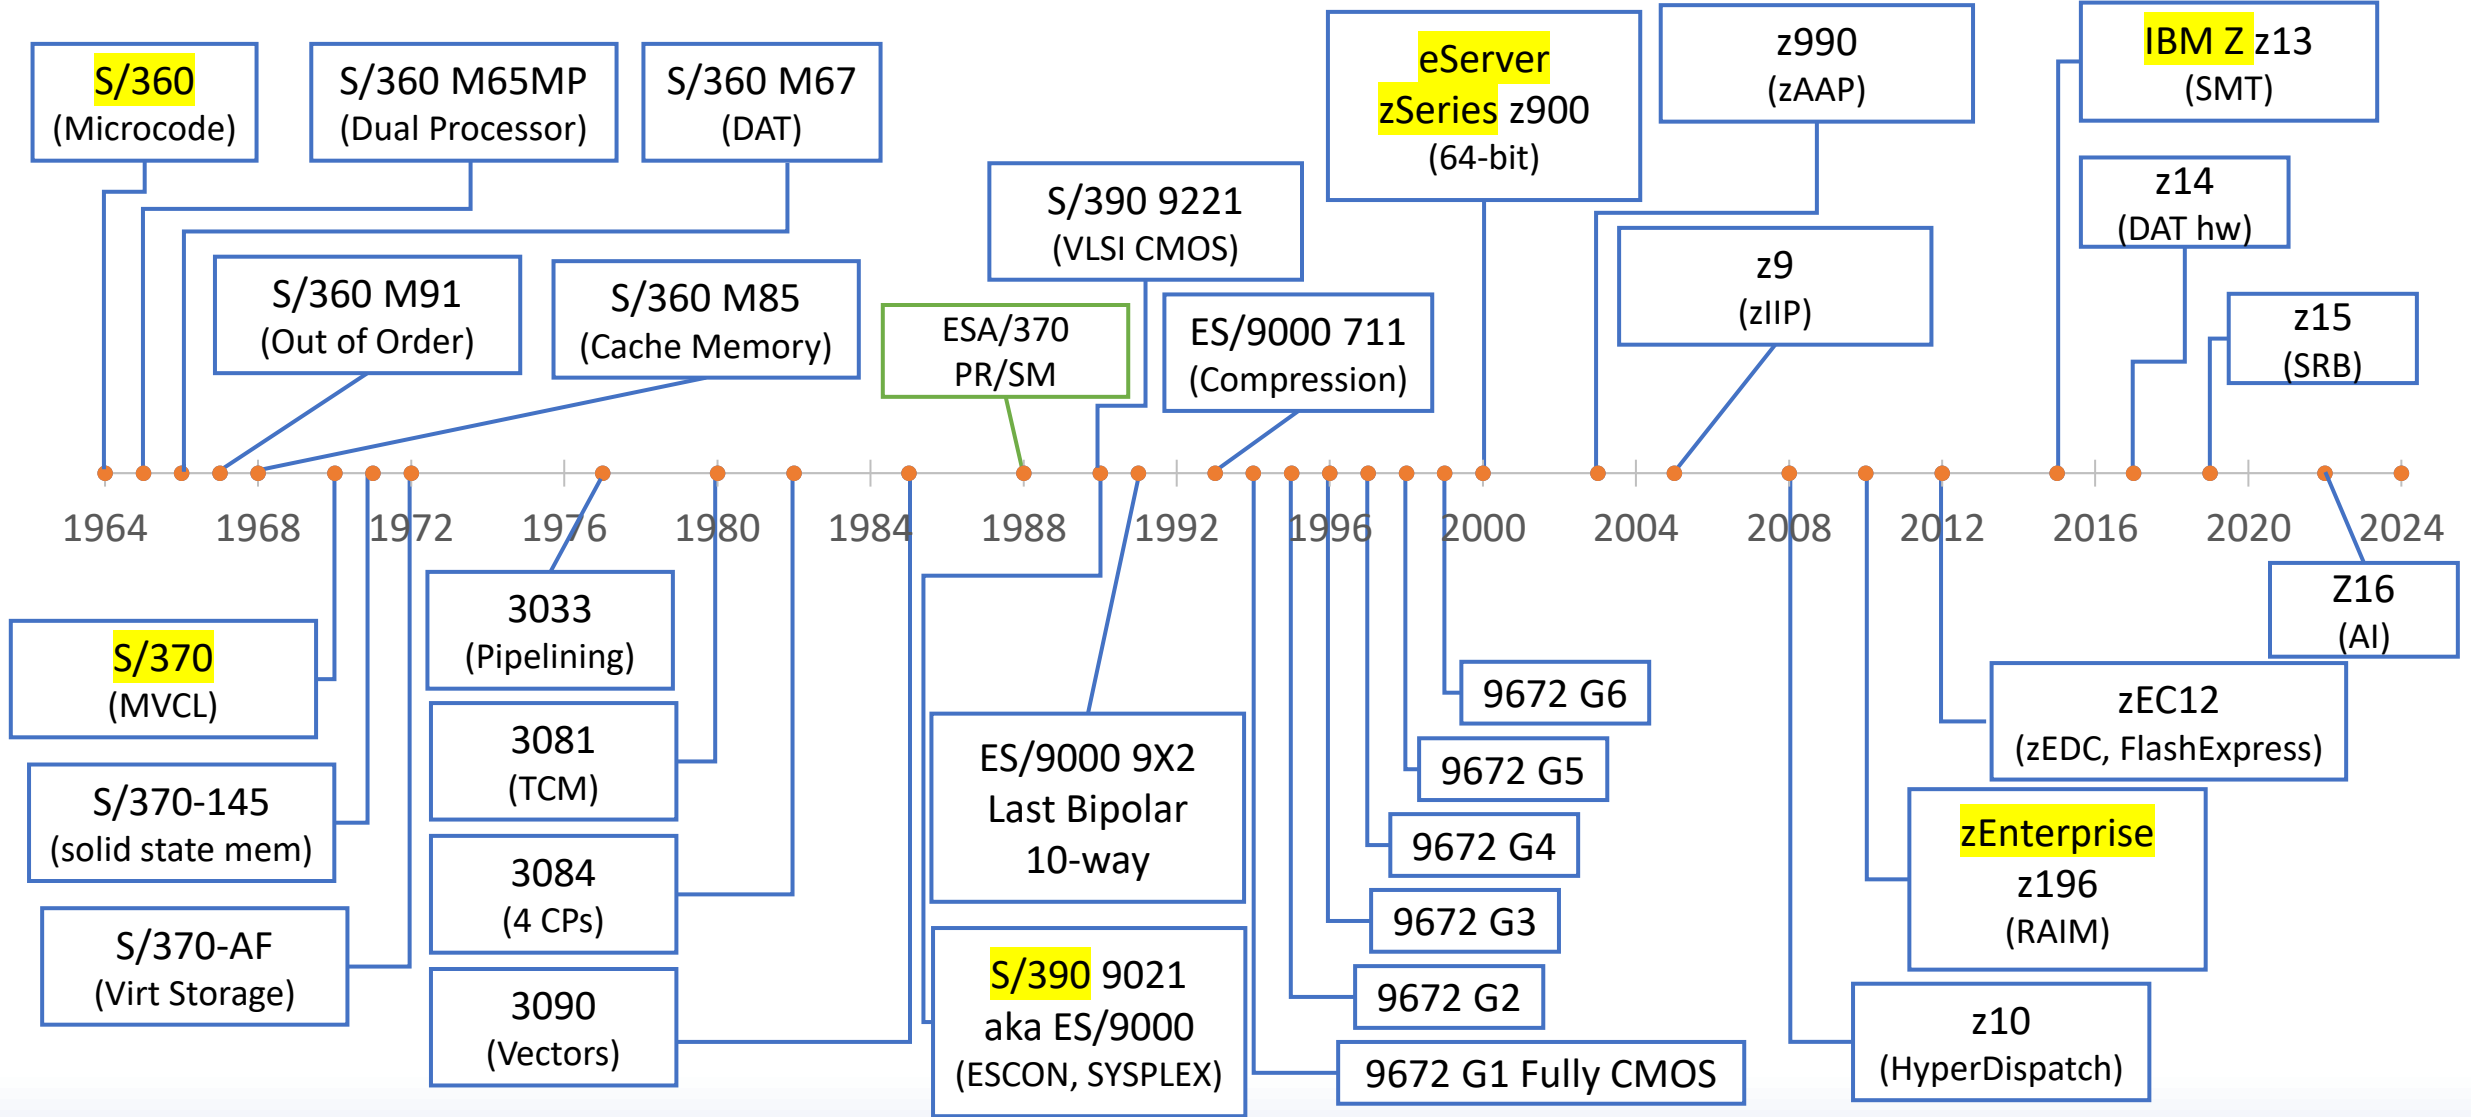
S/360 (Microcode)

S/360 M65MP (Dual Processor)

S/360 M67 (DAT)

S/390 9221 (VLSI CMOS)

eServer zSeries z900 (64-bit)

z990 (zAAP)

IBM Z z13 (SMT)

z14 (DAT hw)

S/360 M91 (Out of Order)

S/360 M85 (Cache Memory)

ESA/370 PR/SM

ES/9000 711 (Compression)

z9 (zIIP)

z15 (SRB)

1964 1968 1972 1976 1980 1984 1988 1992 1996 2000 2004 2008 2012 2016 2020 2024

Z16 (AI)

S/370 (MVCL)

3033 (Pipelining)

9672 G6

zEC12 (zEDC, FlashExpress)

3081 (TCM)

ES/9000 9X2 Last Bipolar 10-way

9672 G5

S/370-145 (solid state mem)

zEnterprise z196 (RAIM)

9672 G4

3084 (4 CPs)

9672 G3

S/370-AF (Virt Storage)

S/390 9021 aka ES/9000 (ESCON, SYSPLEX)

9672 G2

3090 (Vectors)

z10 (HyperDispatch)

9672 G1 Fully CMOS